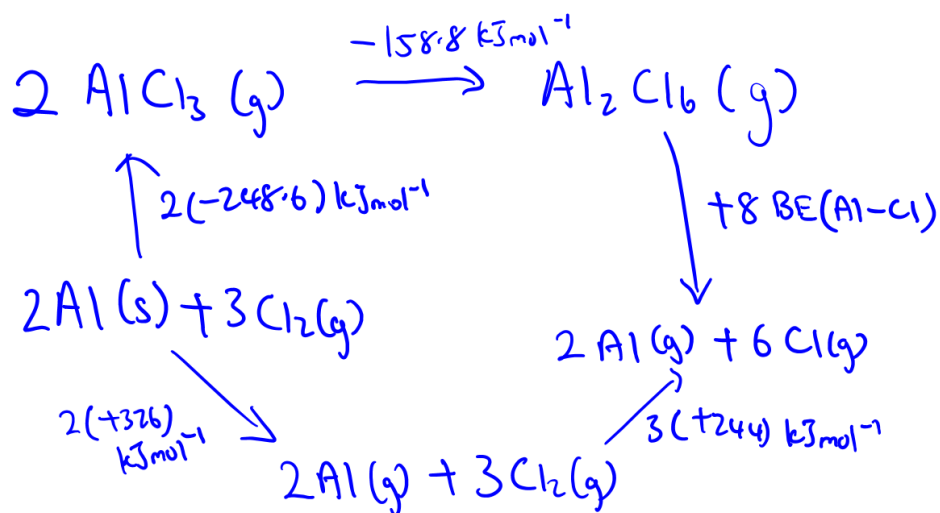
$-158.8\ kJmol^{-1}$

$2\ AlCl_3\ (g)$

$Al_2Cl_6\ (g)$

$2(-248.6)\ kJmol^{-1}$

$+8\ BE(Al-Cl)$

$2Al\ (s) + 3Cl_2(g)$

$2\ Al(g) + 6\ Cl(g)$

$2(+326)$
$kJmol^{-1}$

$3(+244)\ kJmol^{-1}$

$2Al(g) + 3Cl_2(g)$